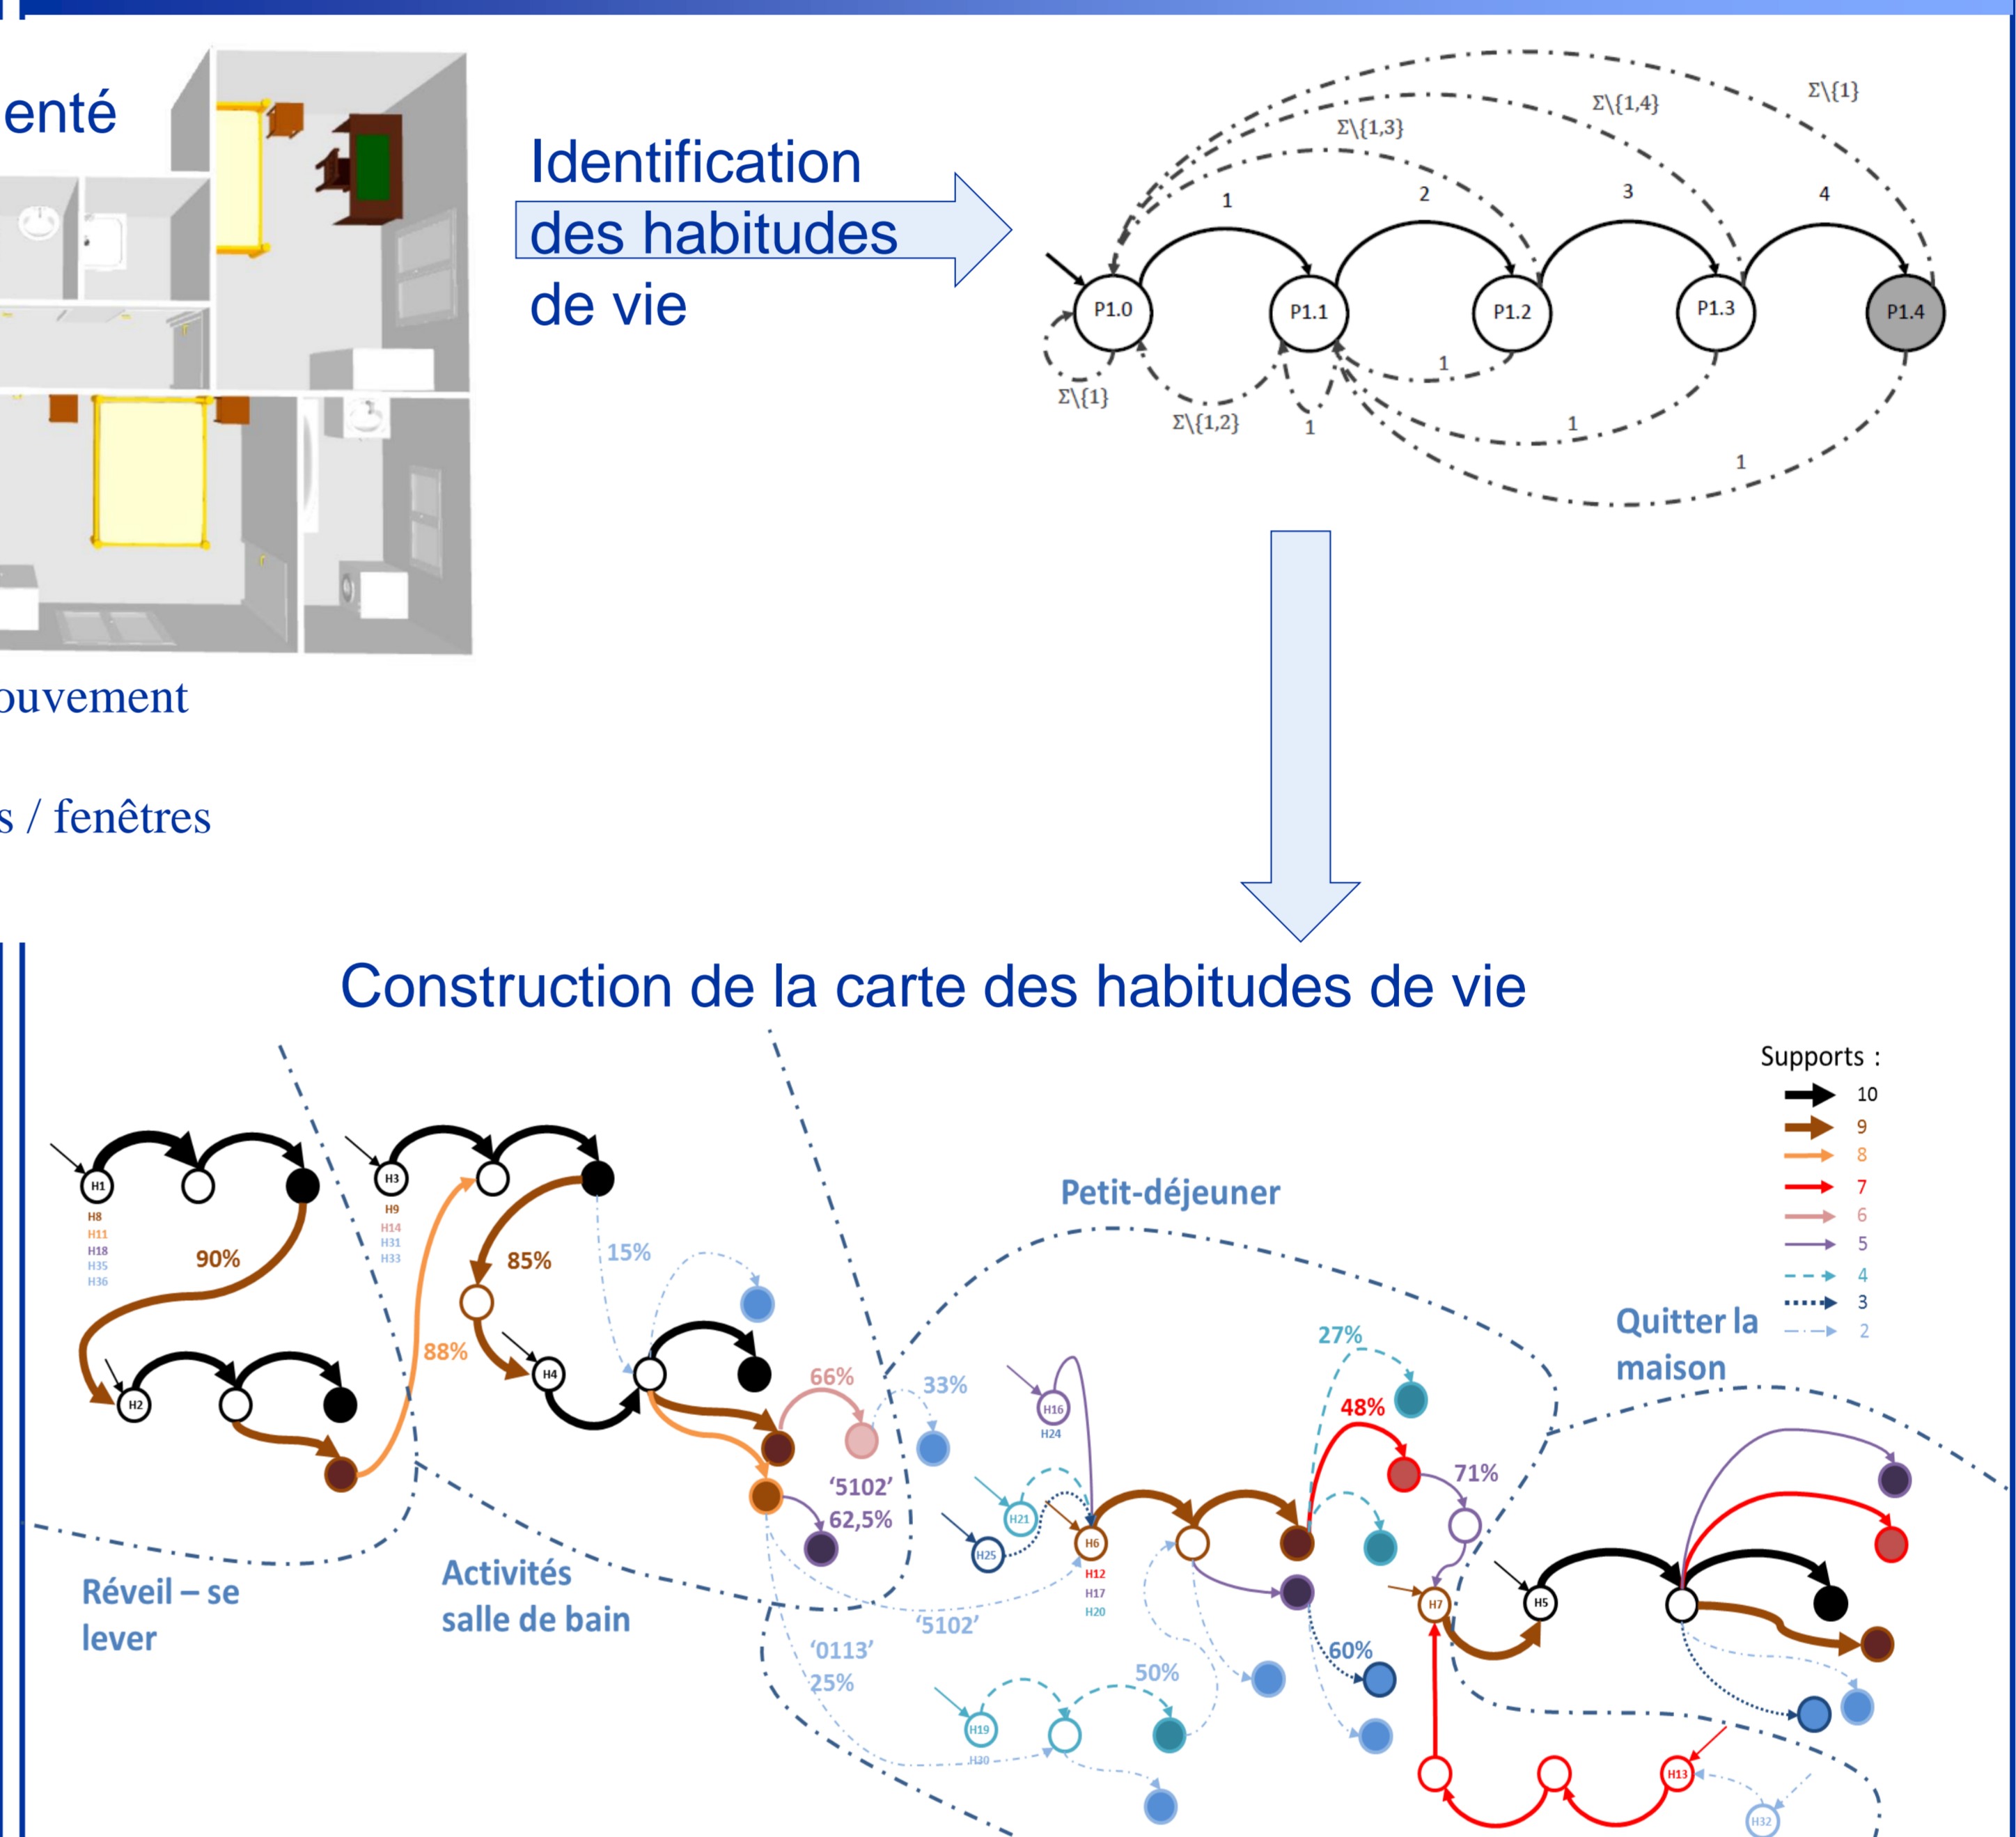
enté

ouvement

s / fenêtres

Identification des habitudes de vie

Σ\{1}
Σ\{1,4}
Σ\{1,3}
1
2
3
4
P1.0
P1.1
P1.2
P1.3
P1.4
1
Σ\{1}
Σ\{1,2}
1
1
1

Construction de la carte des habitudes de vie

Supports :
10
9
8
7
6
5
4
3
2

H1
H8
H11
H18
H35
H36
90%
H2
H3
H9
H14
H31
H33
88%
85%
15%
H4
66%
33%
'5102'
62,5%
Petit-déjeuner
H16
H24
H21
H25
H6
H12
H17
H20
'5102'
'0113'
25%
H19
H30
50%
27%
48%
71%
60%
H7
H5
H13
H32
Quitter la maison
Réveil – se lever
Activités salle de bain